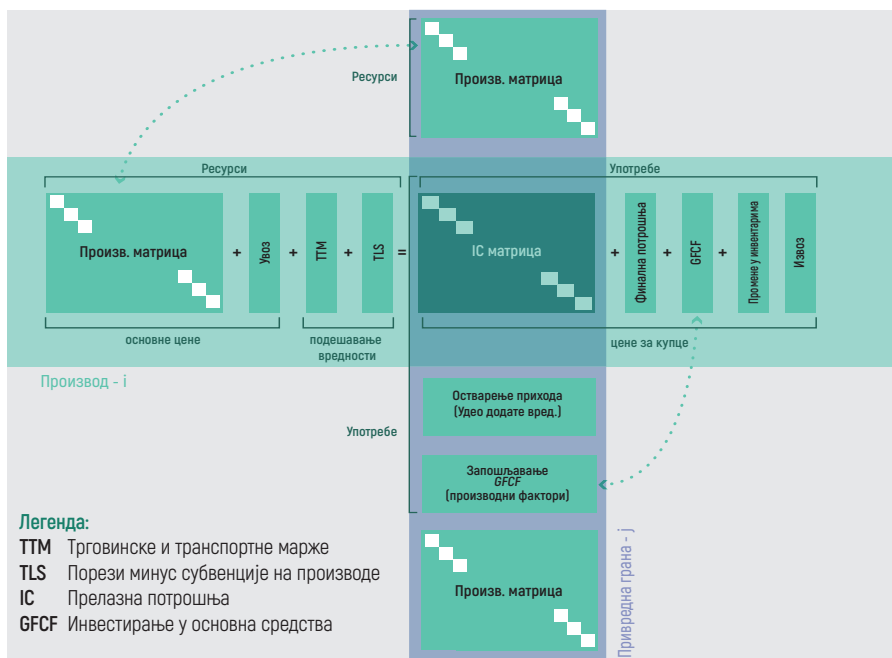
Ресурси

Произв. матрица

Ресурси

Употребе

Произв. матрица + Увоз + TTM + TLS = IC матрица + Финална потрошња + GFCF + Промене у инвентарима + Извоз

основне цене

подешавање вредности

цене за купце

Производ - i

Остварење прихода (Удео додате вред.)

Употребе

Запошљавање GFCF (производни фактори)

Легенда:

TTM Трговинске и транспортне марже

TLS Порези минус субвенције на производе

IC Прелазна потрошња

GFCF Инвестирање у основна средства

Произв. матрица

Привредна грана - j